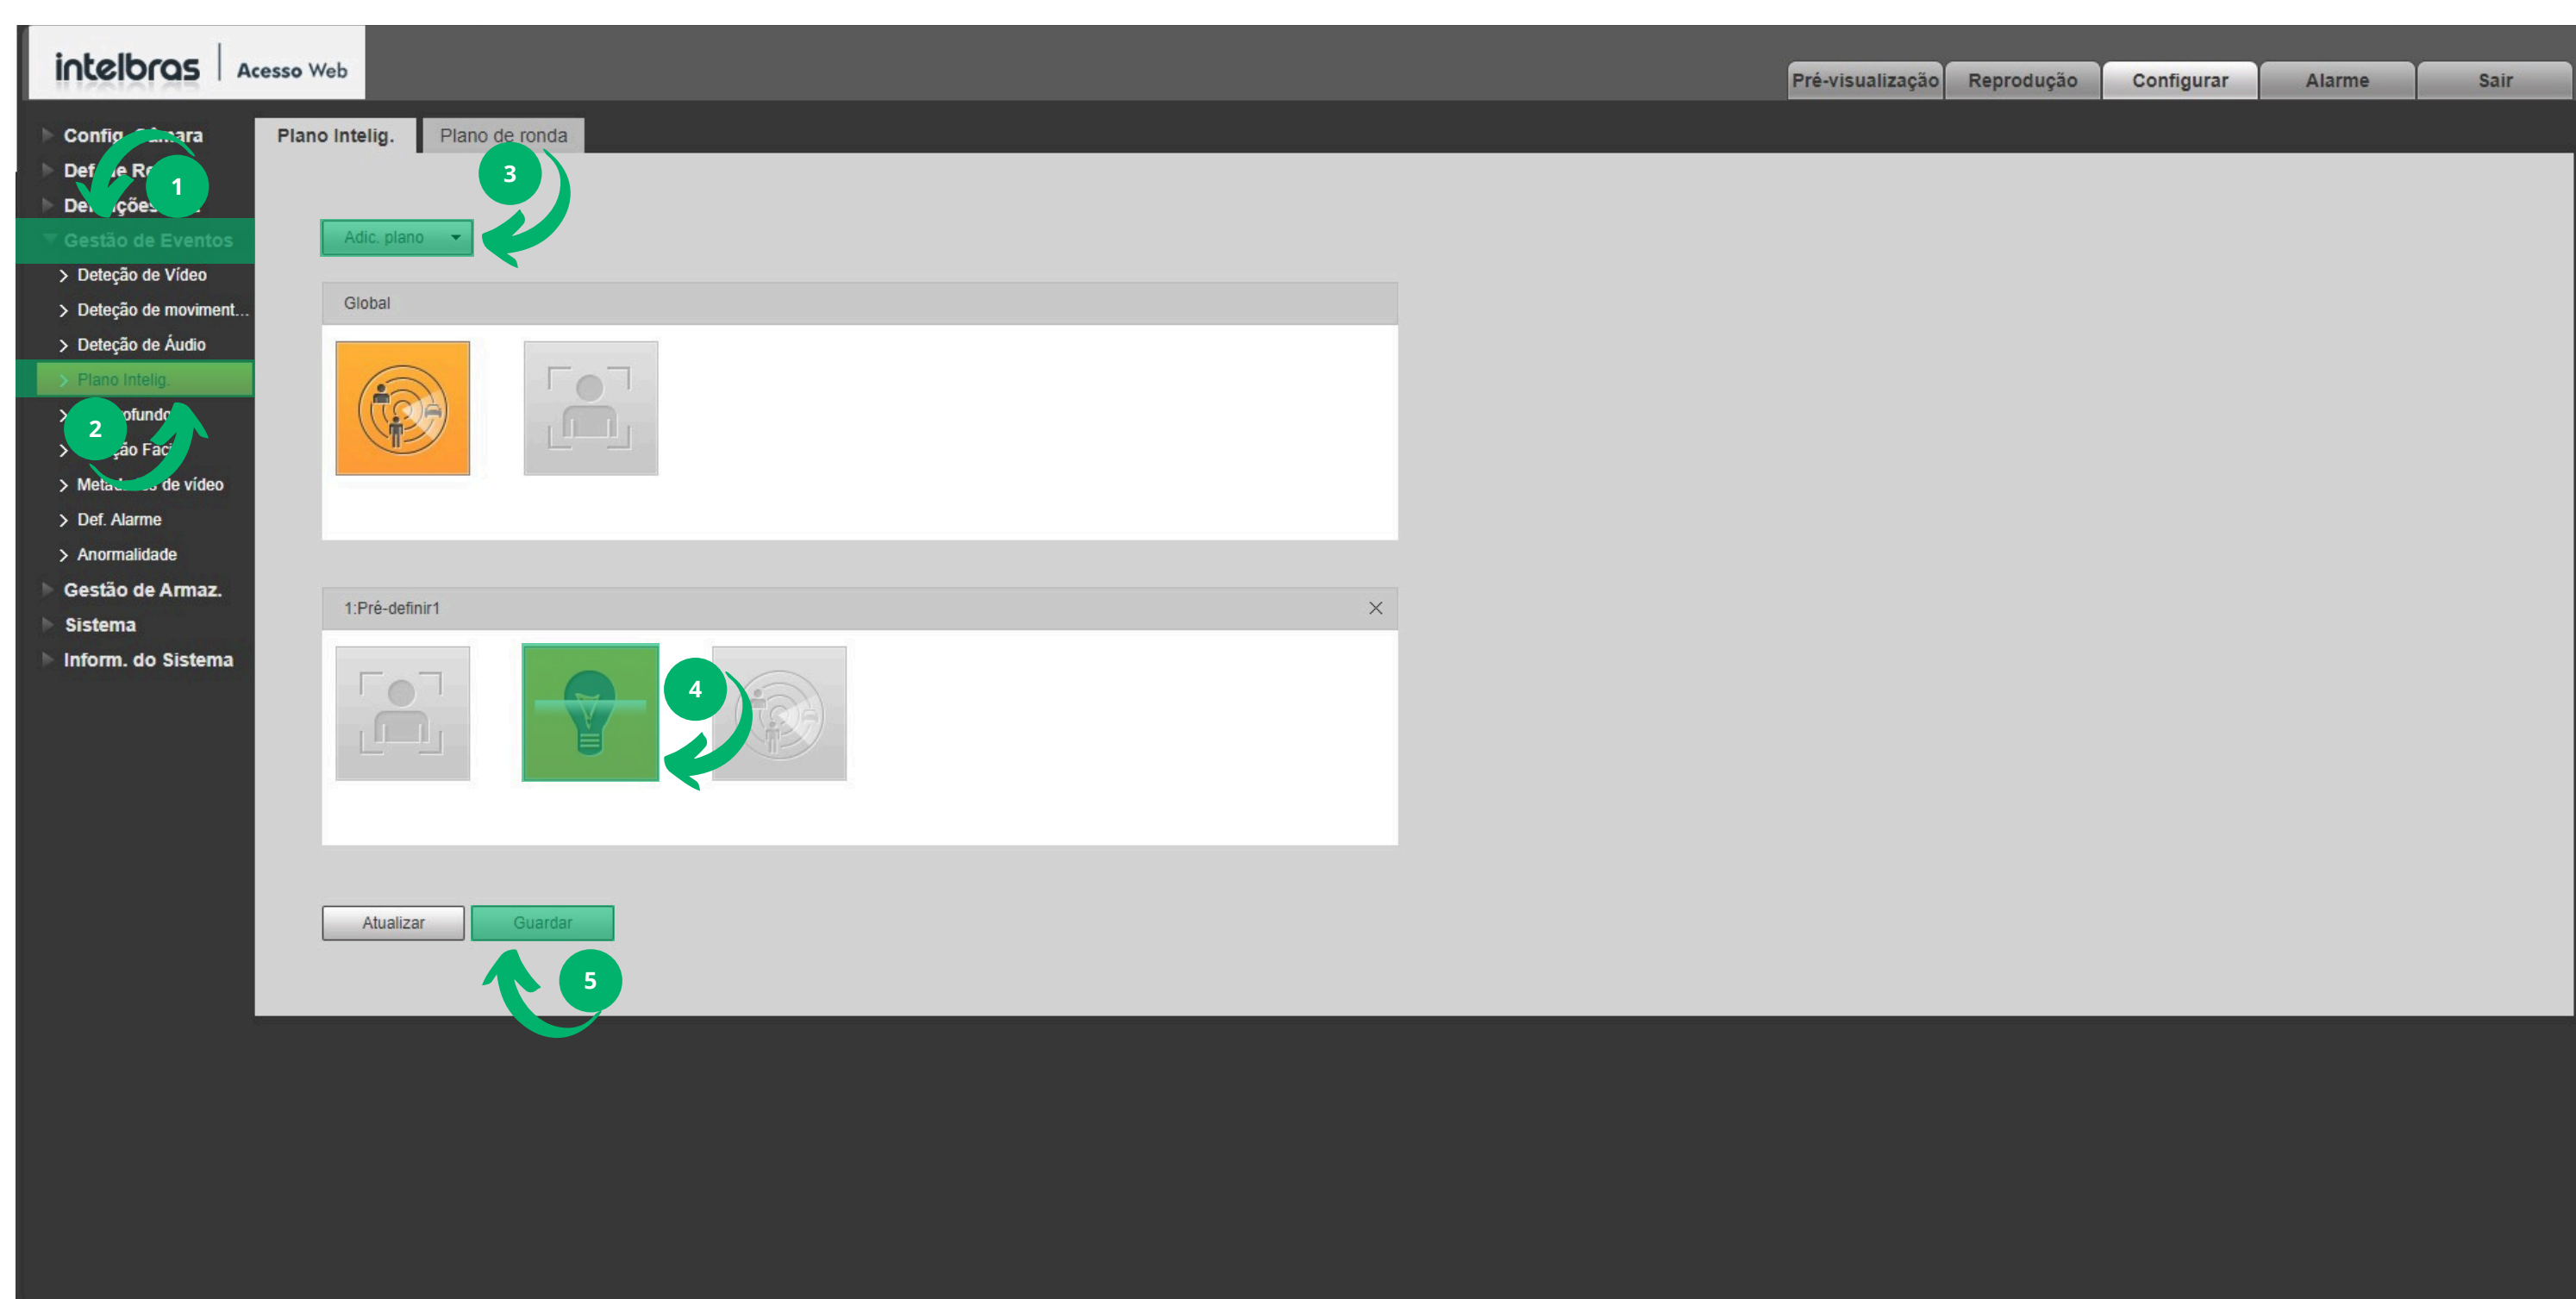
intelbras | Acesso Web

Pré-visualização | Reprodução | Configurar | Alarme | Sair

Config. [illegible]ara
Def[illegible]e R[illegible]
De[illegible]ções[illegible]
Gestão de Eventos
> Deteção de Vídeo
> Deteção de moviment...
> Deteção de Áudio
> Plano Intelig.
> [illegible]ofundo
> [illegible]ção Fac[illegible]
> Meta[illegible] de vídeo
> Def. Alarme
> Anormalidade
Gestão de Armaz.
Sistema
Inform. do Sistema

1

2

Plano Intelig. | Plano de ronda

3

Adic. plano

Global

1:Pré-definir1

4

Atualizar | Guardar

5